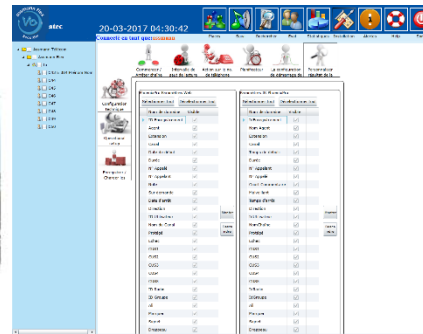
atec

20-03-2017 04:30:42

Connecte en tant que

Postes Bus Paramètres Outil Statistiques Superviseur Alarmes Help Fin

Commencer / arrêter chèque

Informat. de poste de gestion

Activer / désactiver de téléphones

Paramètres

Le programme de démarrage de

Personnaliser rapport de la

Configuration technique

Surveillance active

Perception Changer les

Nom de colonne | Visible

Appel

Extension

Canal

Date et heure

Durée

N° Appelé

N° Appelant

Nom de colonne | Visible

Num Appel

Extension

Canal

Date et heure

Durée

N° Appelé

N° Appelant